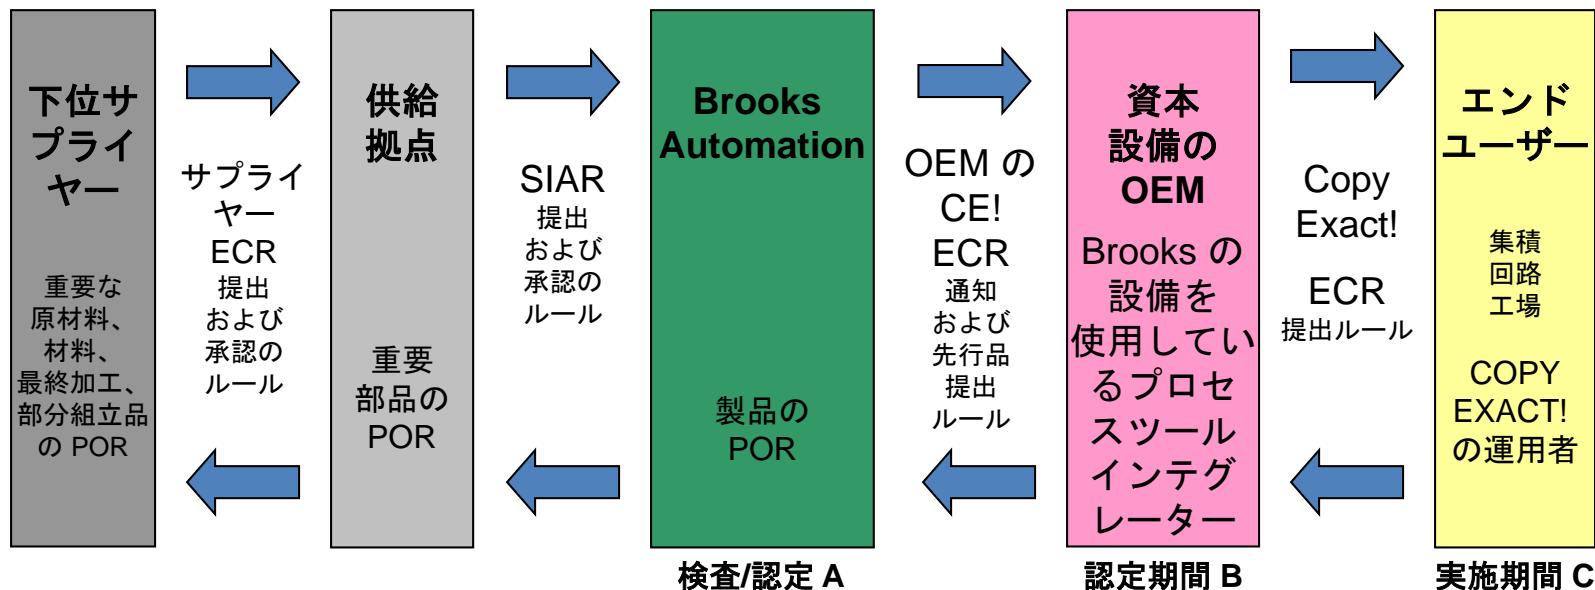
下位サプライヤー

重要な原材料、材料、最終加工、部分組立品の POR

サプライヤー ECR 提出および承認のルール

供給拠点

重要部品の POR

SIAR 提出および承認のルール

Brooks Automation

製品の POR

検査/認定 A

OEM の CE! ECR 通知および先行品提出ルール

資本設備の OEM

Brooks の設備を使用しているプロセスツールインテグレーター

認定期間 B

Copy Exact!

ECR 提出ルール

エンドユーザー

集積回路工場

COPY EXACT! の運用者

実施期間 C